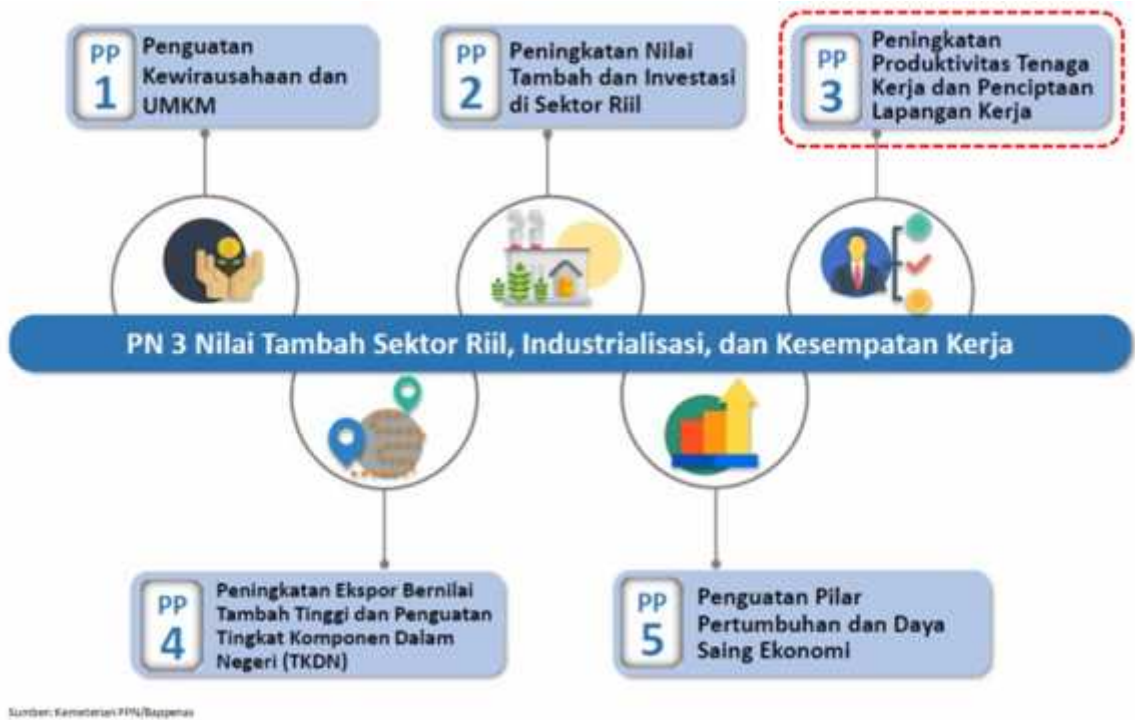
PP 1 Penguatan Kewirausahaan dan UMKM

PP 2 Peningkatan Nilai Tambah dan Investasi di Sektor Riil

PP 3 Peningkatan Produktivitas Tenaga Kerja dan Penciptaan Lapangan Kerja

PN 3 Nilai Tambah Sektor Riil, Industrialisasi, dan Kesempatan Kerja

PP 4 Peningkatan Ekspor Bernilai Tambah Tinggi dan Penguatan Tingkat Komponen Dalam Negeri (TKDN)

PP 5 Penguatan Pilar Pertumbuhan dan Daya Saing Ekonomi

Sumber: Kementerian PPN/Bappenas